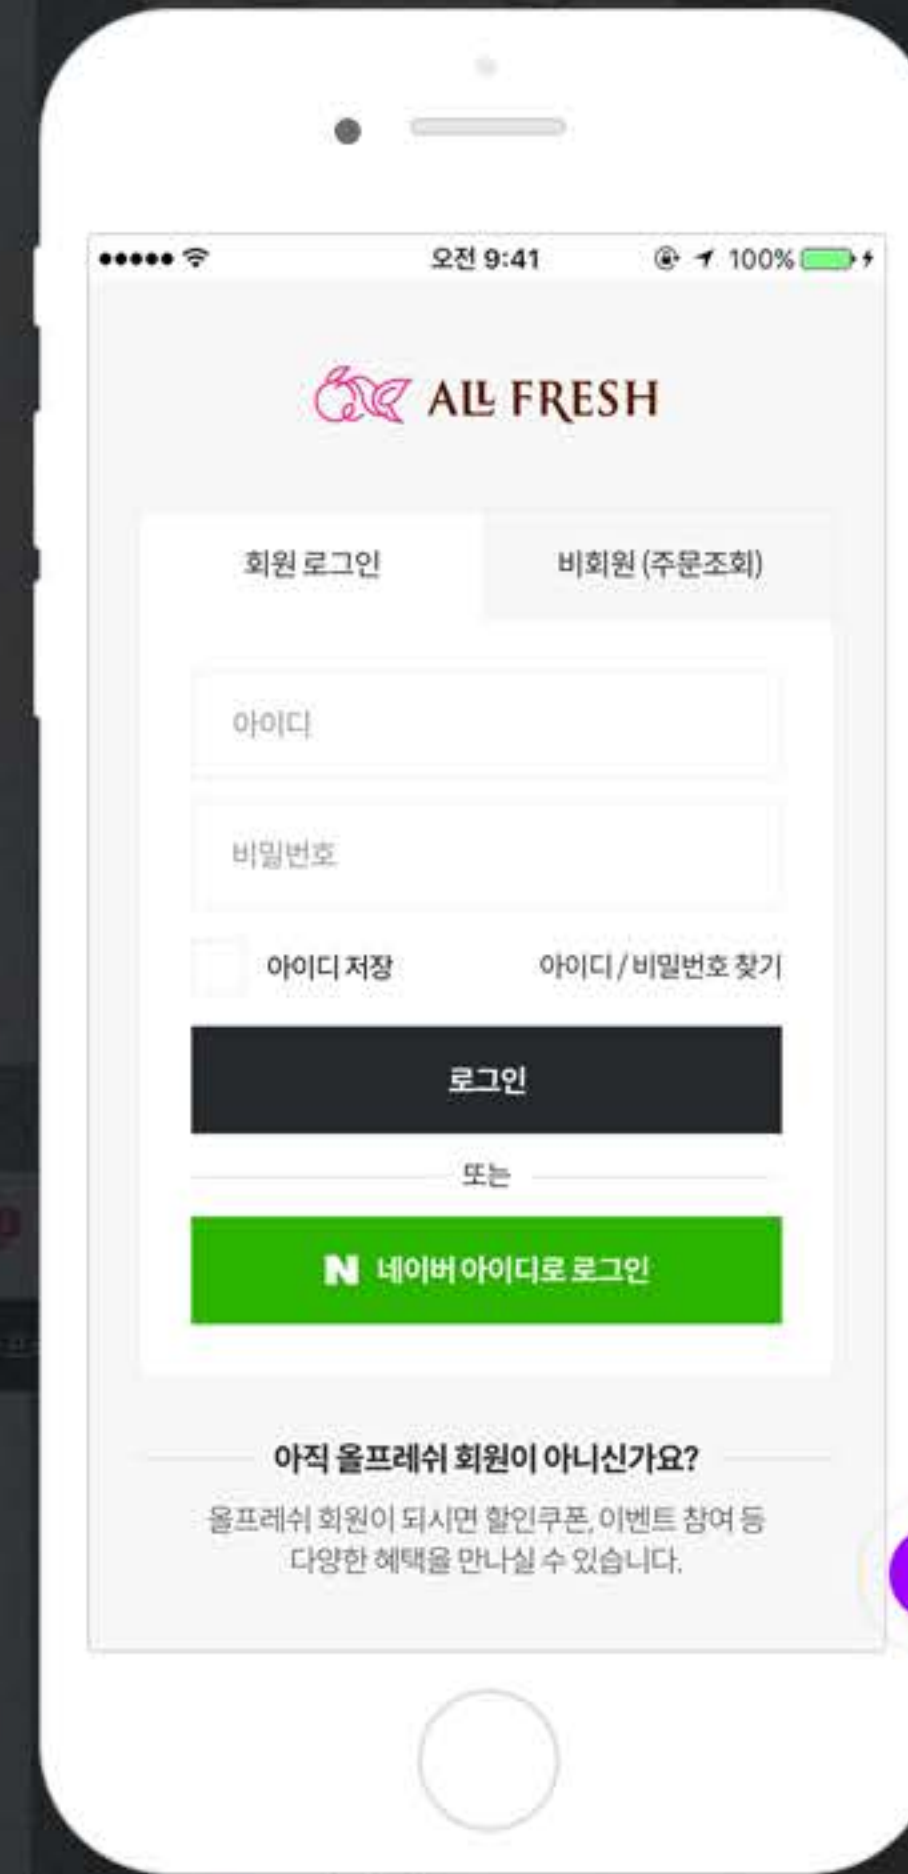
••••• 오전 9:41 100%

ALL FRESH

회원 로그인

비회원 (주문조회)

아이디

비밀번호

아이디 저장

아이디 / 비밀번호 찾기

로그인

또는

N 네이버 아이디로 로그인

아직 올프레쉬 회원이 아니신가요?

올프레쉬 회원이 되시면 할인쿠폰, 이벤트 참여 등 다양한 혜택을 만나실 수 있습니다.